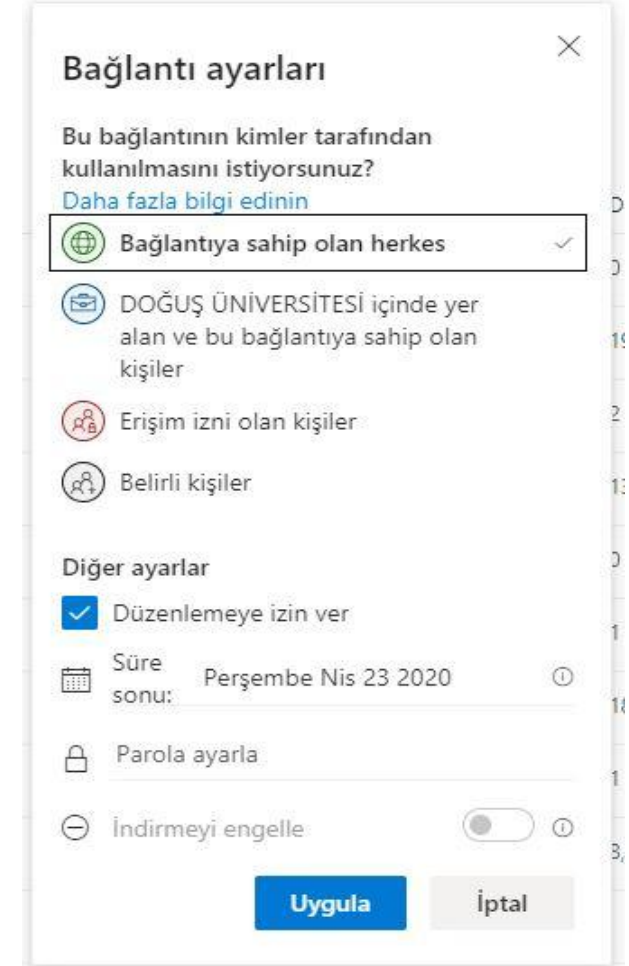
Bağlantı ayarları

Bu bağlantının kimler tarafından kullanılmasını istiyorsunuz?
Daha fazla bilgi edinin

Bağlantıya sahip olan herkes

DOĞUŞ ÜNİVERSİTESİ içinde yer alan ve bu bağlantıya sahip olan kişiler

Erişim izni olan kişiler

Belirli kişiler

Diğer ayarlar

Düzenlemeye izin ver

Süre sonu: Perşembe Nis 23 2020

Parola ayarla

İndirmeyi engelle

Uygula

İptal